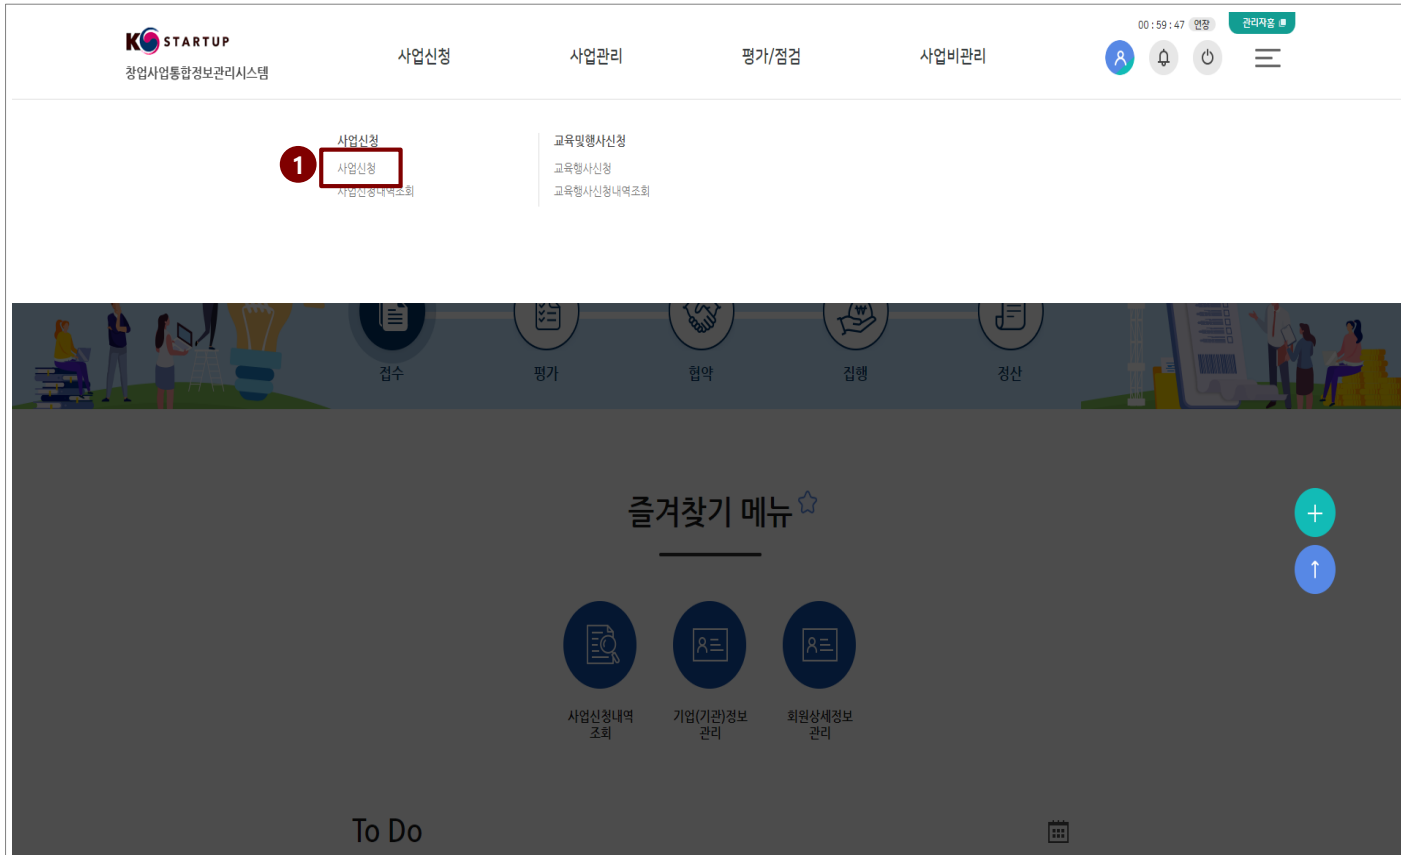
K STARTUP
창업사업통합정보관리시스템

00 : 59 : 47 연장 관리자용

사업신청 사업관리 평가/점검 사업비관리

사업신청
1
사업신청
사업신청내역조회

교육및행사신청
교육행사신청
교육행사신청내역조회

접수 평가 협약 집행 정산

즐겨찾기 메뉴

사업신청내역 조회
기업(기관)정보 관리
회원상세정보 관리

To Do